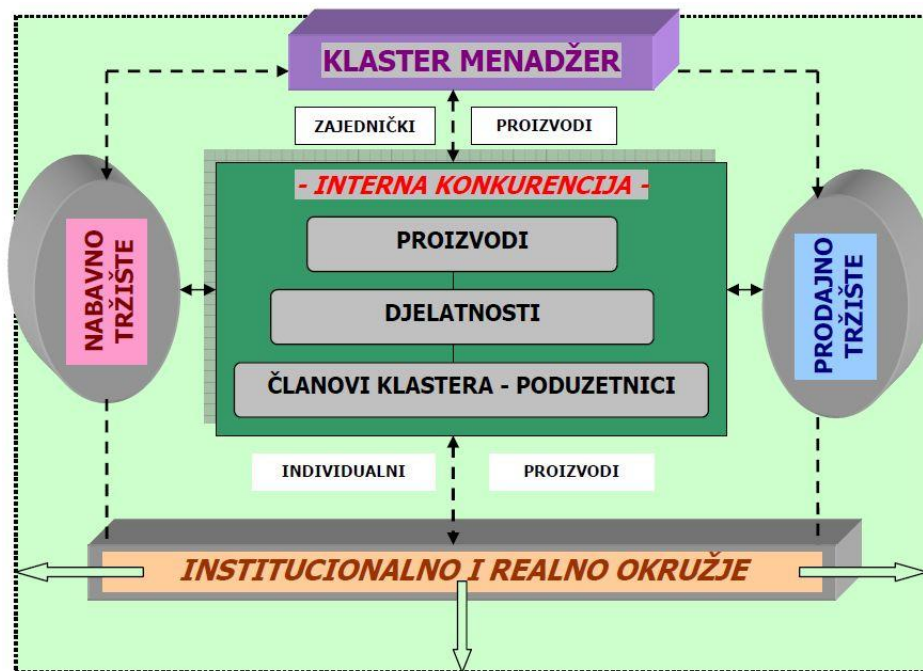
KLASTER MENADŽER

ZAJEDNIČKI

PROIZVODI

- INTERNA KONKURENCIJA -

NABAVNO TRŽIŠTE

PROIZVODI

DJELATNOSTI

ČLANOVI KLASTERA - PODUZETNICI

PRODAJNO TRŽIŠTE

INDIVIDUALNI

PROIZVODI

INSTITUCIONALNO I REALNO OKRUŽJE